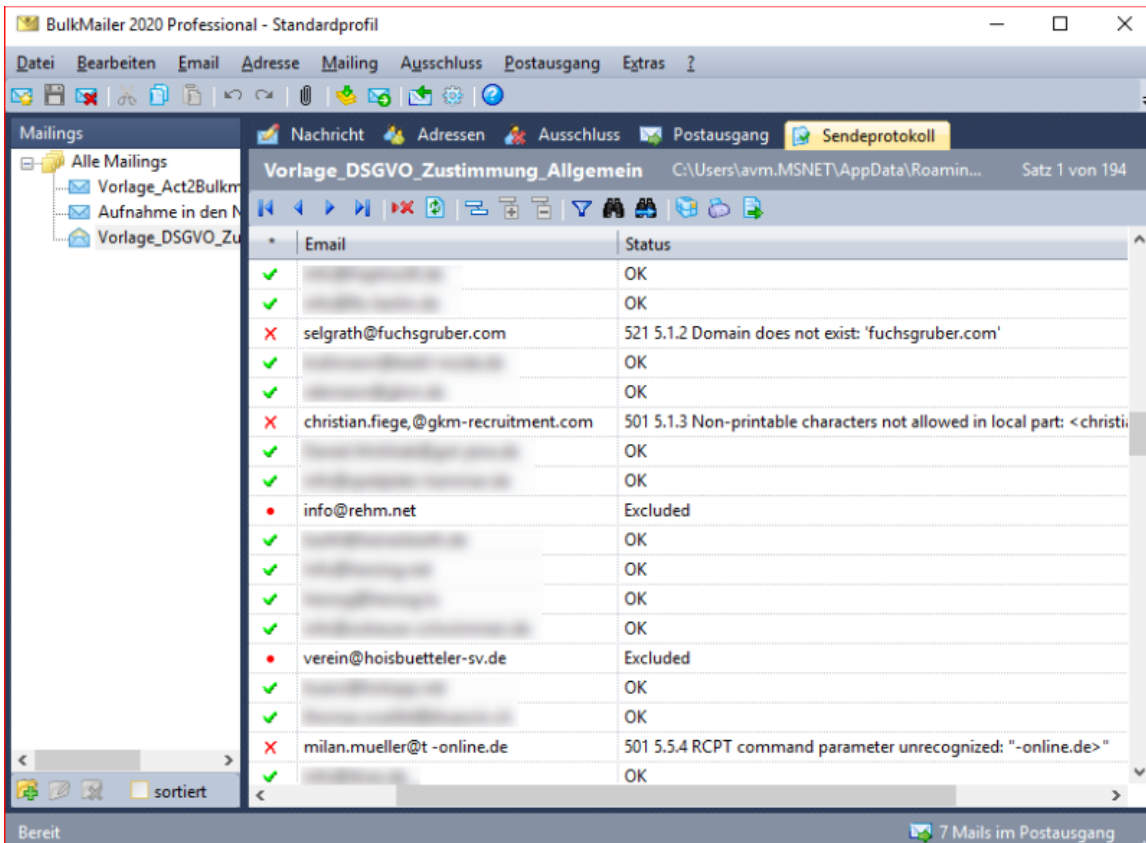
BulkMailer 2020 Professional - Standardprofil

Datei Bearbeiten Email Adresse Mailing Ausschluss Postausgang Extras ?

Mailings

Alle Mailings
Vorlage_Act2Bulkm
Aufnahme in den N
Vorlage_DSGVO_Zu

sortiert

Nachricht Adressen Ausschluss Postausgang Sendeprotokoll

Vorlage_DSGVO_Zustimmung_Allgemein C:\Users\avm.MSNET\AppData\Roamin... Satz 1 von 194

| * | Email | Status |
|---|---|---|
| ✔ | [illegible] | OK |
| ✔ | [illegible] | OK |
| ✗ | selgrath@fuchsgruber.com | 521 5.1.2 Domain does not exist: 'fuchsgruber.com' |
| ✔ | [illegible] | OK |
| ✔ | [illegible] | OK |
| ✗ | christian.fiege,@gkm-recruitment.com | 501 5.1.3 Non-printable characters not allowed in local part: <christi |
| ✔ | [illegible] | OK |
| ✔ | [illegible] | OK |
| • | info@rehm.net | Excluded |
| ✔ | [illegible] | OK |
| ✔ | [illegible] | OK |
| ✔ | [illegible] | OK |
| ✔ | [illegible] | OK |
| • | verein@hoisbuetteler-sv.de | Excluded |
| ✔ | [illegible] | OK |
| ✔ | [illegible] | OK |
| ✗ | milan.mueller@t -online.de | 501 5.5.4 RCPT command parameter unrecognized: "-online.de>" |
| ✔ | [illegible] | OK |

Bereit

7 Mails im Postausgang